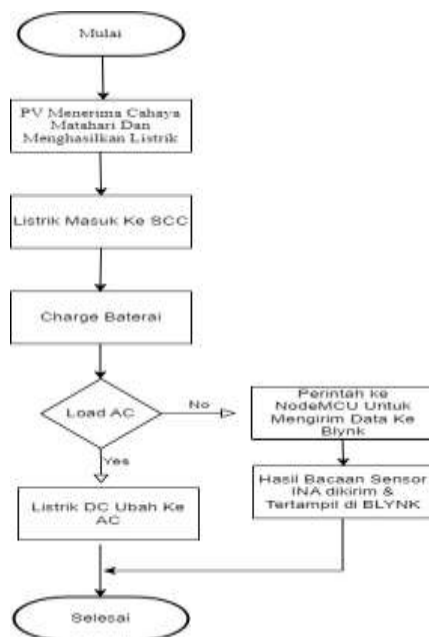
Mulai

PV Menerima Cahaya Matahari Dan Menghasilkan Listrik

Listrik Masuk Ke SCC

Charge Baterai

Load AC

No

Perintah ke NodeMCU Untuk Mengirim Data Ke Blynk

Yes

Hasil Bacaan Sensor INA dikirim & Tertampil di BLYNK

Listrik DC Ubah Ke AC

Selesai